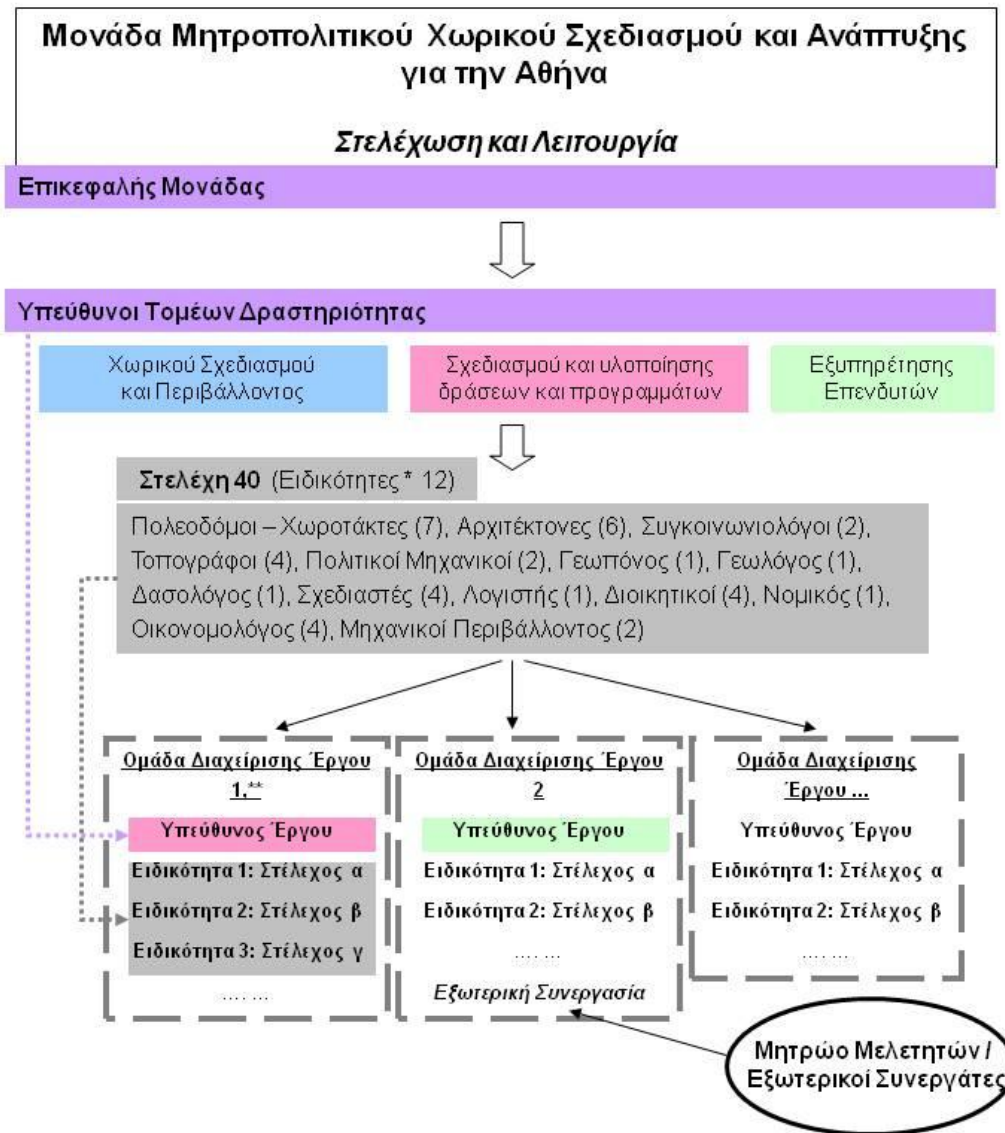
Μονάδα Μητροπολιτικού Χωρικού Σχεδιασμού και Ανάπτυξης για την Αθήνα

Στελέχωση και Λειτουργία

Επικεφαλής Μονάδας

Υπεύθυνοι Τομέων Δραστηριότητας

Χωρικού Σχεδιασμού και Περιβάλλοντος

Σχεδιασμού και υλοποίησης δράσεων και προγραμμάτων

Εξυπηρέτησης Επενδυτών

Στελέχη 40 (Ειδικότητες * 12)

Πολεοδόμοι – Χωροτάκτες (7), Αρχιτέκτονες (6), Συγκοινωνιολόγοι (2), Τοπογράφοι (4), Πολιτικοί Μηχανικοί (2), Γεωπόνος (1), Γεωλόγος (1), Δασολόγος (1), Σχεδιαστές (4), Λογιστής (1), Διοικητικοί (4), Νομικός (1), Οικονομολόγος (4), Μηχανικοί Περιβάλλοντος (2)

Ομάδα Διαχείρισης Έργου 1.**

Υπεύθυνος Έργου

Ειδικότητα 1: Στέλεχος α

Ειδικότητα 2: Στέλεχος β

Ειδικότητα 3: Στέλεχος γ

…. …

Ομάδα Διαχείρισης Έργου 2

Υπεύθυνος Έργου

Ειδικότητα 1: Στέλεχος α

Ειδικότητα 2: Στέλεχος β

…. …

Εξωτερική Συνεργασία

Ομάδα Διαχείρισης Έργου …

Υπεύθυνος Έργου

Ειδικότητα 1: Στέλεχος α

Ειδικότητα 2: Στέλεχος β

…. …

Μητρώο Μελετητών / Εξωτερικοί Συνεργάτες